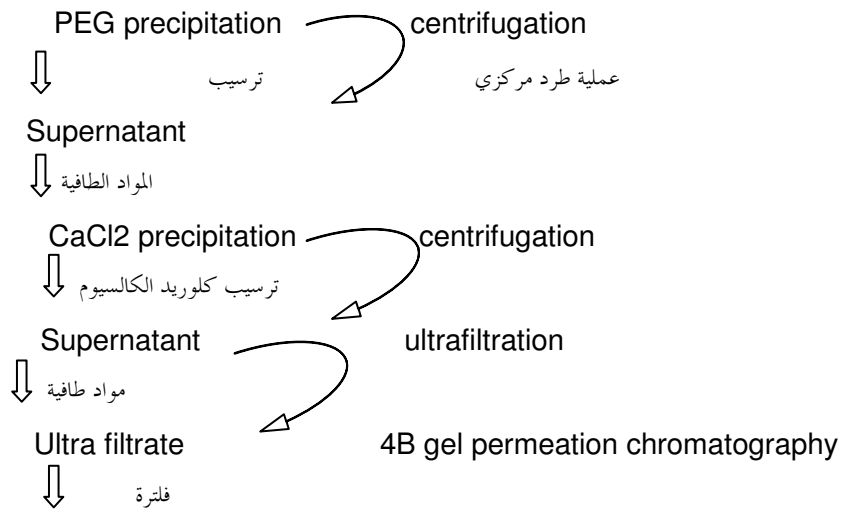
PEG precipitation centrifugation

ترسيب عملية طرد مركزي

Supernatant

المواد الطافية

CaCl2 precipitation centrifugation

ترسيب كلوريد الكالسيوم

Supernatant ultrafiltration

مواد طافية

Ultra filtrate 4B gel permeation chromatography

فلترة